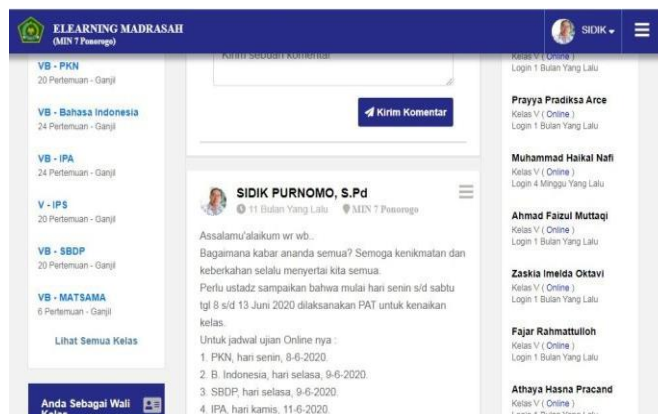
ELEARNING MADRASAH
(MIN 7 Ponorogo)

SIDIK

VB - PKN
20 Pertemuan - Ganjil

VB - Bahasa Indonesia
24 Pertemuan - Ganjil

VB - IPA
24 Pertemuan - Ganjil

V - IPS
20 Pertemuan - Ganjil

VB - SBDP
20 Pertemuan - Ganjil

VB - MATSAMA
6 Pertemuan - Ganjil

Lihat Semua Kelas

Anda Sebagai Wali Kelas

Kirim sebuah komentar

Kirim Komentar

SIDIK PURNOMO, S.Pd
11 Bulan Yang Lalu MIN 7 Ponorogo

Assalamu'alaikum wr wb..
Bagaimana kabar ananda semua? Semoga kenikmatan dan keberkahan selalu menyertai kita semua.
Perlu ustadz sampaikan bahwa mulai hari senin s/d sabtu tgl 8 s/d 13 Juni 2020 dilaksanakan PAT untuk kenaikan kelas.
Untuk jadwal ujian Online nya :
1. PKN, hari senin, 8-6-2020.
2. B. Indonesia, hari selasa, 9-6-2020.
3. SBDP, hari selasa, 9-6-2020.
4. IPA, hari kamis, 11-6-2020.

Kelas V ( Online )
Login 1 Bulan Yang Lalu

Prayya Pradiksa Arce
Kelas V ( Online )
Login 1 Bulan Yang Lalu

Muhammad Haikal Nafi
Kelas V ( Online )
Login 4 Minggu Yang Lalu

Ahmad Faizul Muttaqi
Kelas V ( Online )
Login 1 Bulan Yang Lalu

Zaskia Imelda Oktavi
Kelas V ( Online )
Login 1 Bulan Yang Lalu

Fajar Rahmattulloh
Kelas V ( Online )
Login 1 Bulan Yang Lalu

Athaya Hasna Pracand
Kelas V ( Online )
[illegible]